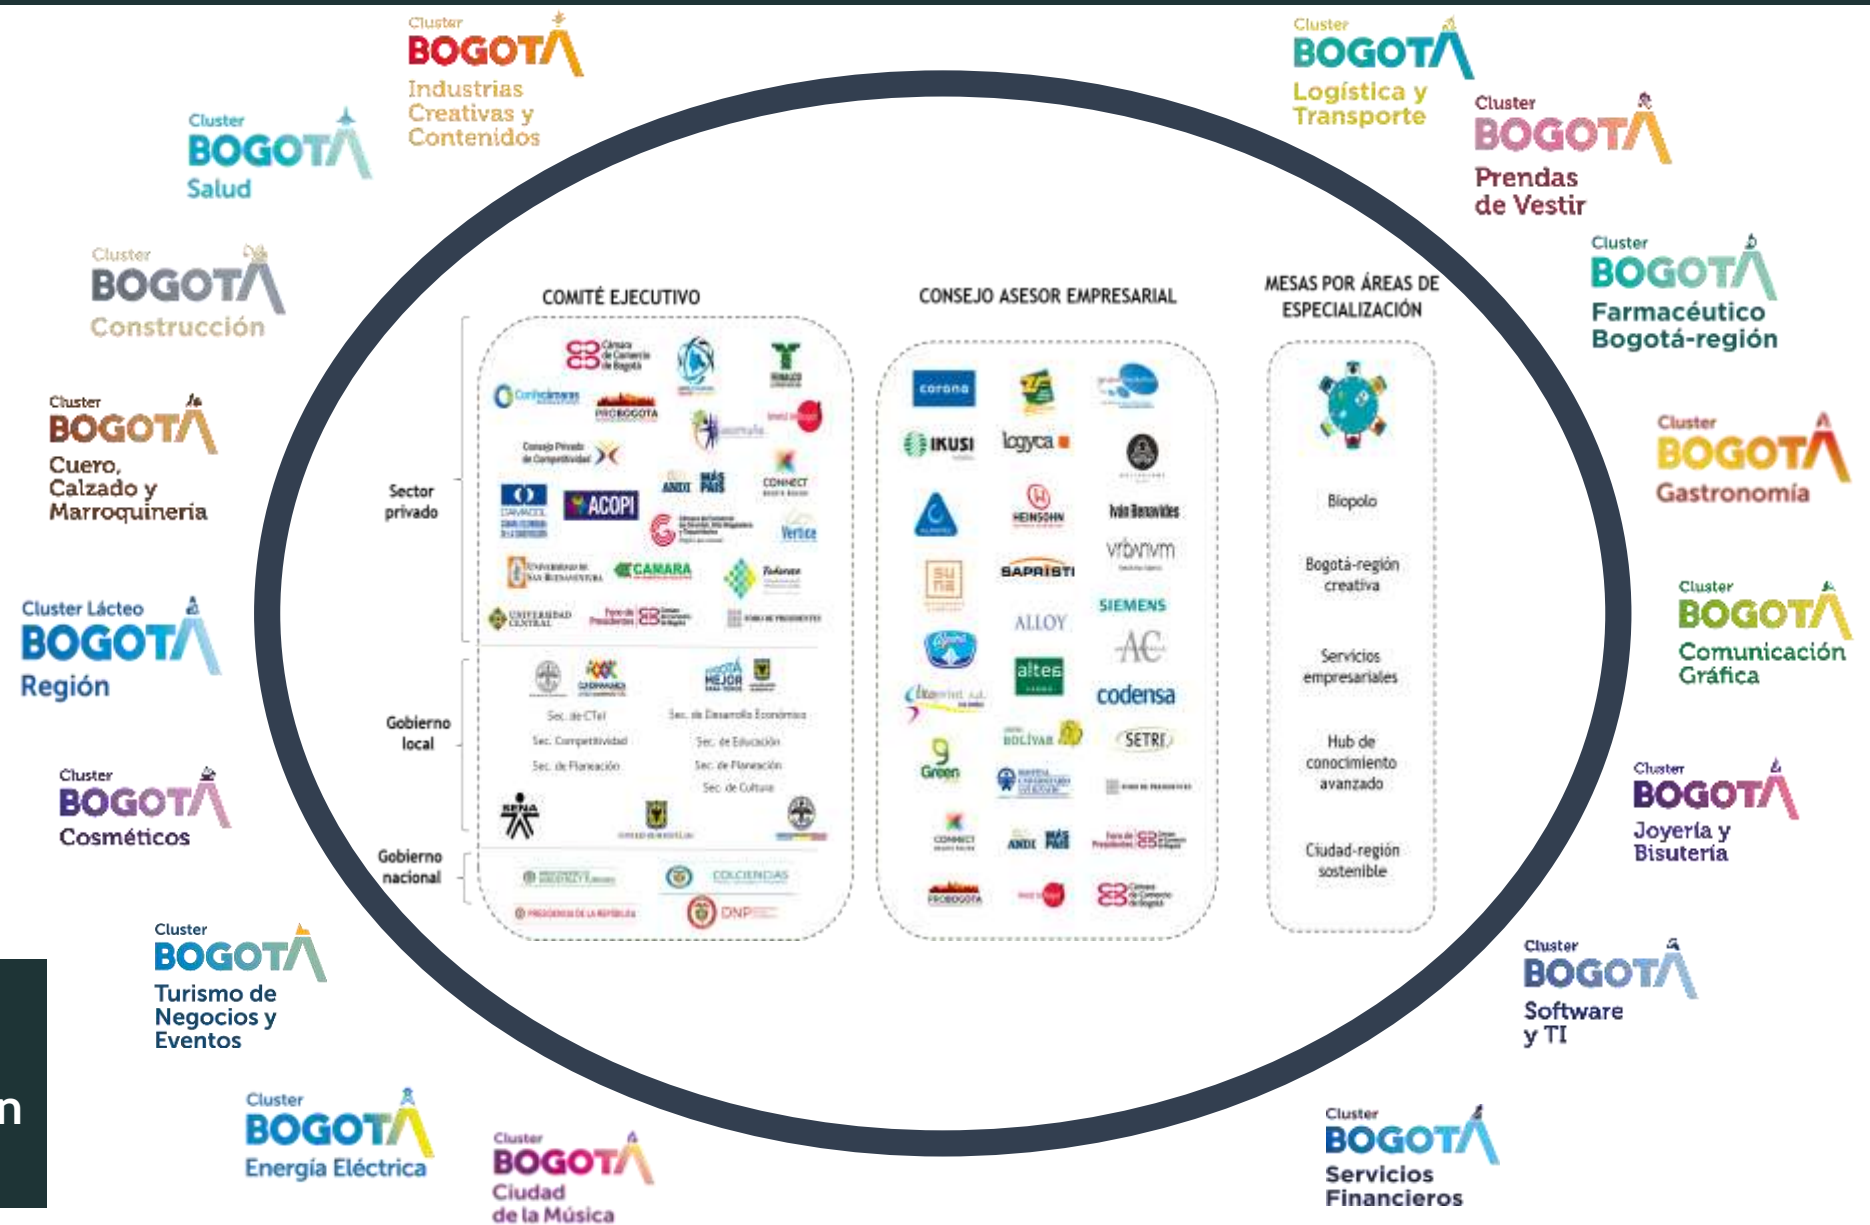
Cluster BOGOTA Industrias Creativas y Contenidos

Cluster BOGOTA Salud

Cluster BOGOTA Construcción

Cluster BOGOTA Cuero, Calzado y Marroquinería

Cluster Lácteo BOGOTA Región

Cluster BOGOTA Cosméticos

Cluster BOGOTA Turismo de Negocios y Eventos

Cluster BOGOTA Energía Eléctrica

Cluster BOGOTA Ciudad de la Música

Cluster BOGOTA Logística y Transporte

Cluster BOGOTA Prendas de Vestir

Cluster BOGOTA Farmacéutico Bogotá-región

Cluster BOGOTA Gastronomía

Cluster BOGOTA Comunicación Gráfica

Cluster BOGOTA Joyería y Bisutería

Cluster BOGOTA Software y TI

Cluster BOGOTA Servicios Financieros

COMITÉ EJECUTIVO

Sector privado

Cámara de Comercio de Bogotá

Confecámaras

PROBOGOTA

Consejo Privado de Competitividad

ANDI

MÁS PAÍS

CONNECT

CAMACOL

ACOPI

Vertice

CAMARA

Gobierno local

Sec. de CTeI

Sec. Competitividad

Sec. de Planeación

Sec. de Desarrollo Económico

Sec. de Educación

Sec. de Planeación

Sec. de Cultura

SENA

Gobierno nacional

COLCIENCIAS

DNP

CONSEJO ASESOR EMPRESARIAL

corona

IKUSI

logyca

HEINSOHN

Iván Benavides

SAPRISTI

urbanum

ALLOY

SIEMENS

AC

altea

codensa

SETRI

Green

BOLÍVAR

ANDI

MÁS PAÍS

CONNECT

PROBOGOTA

MESAS POR ÁREAS DE ESPECIALIZACIÓN

Biopolo

Bogotá-región creativa

Servicios empresariales

Hub de conocimiento avanzado

Ciudad-región sostenible

n